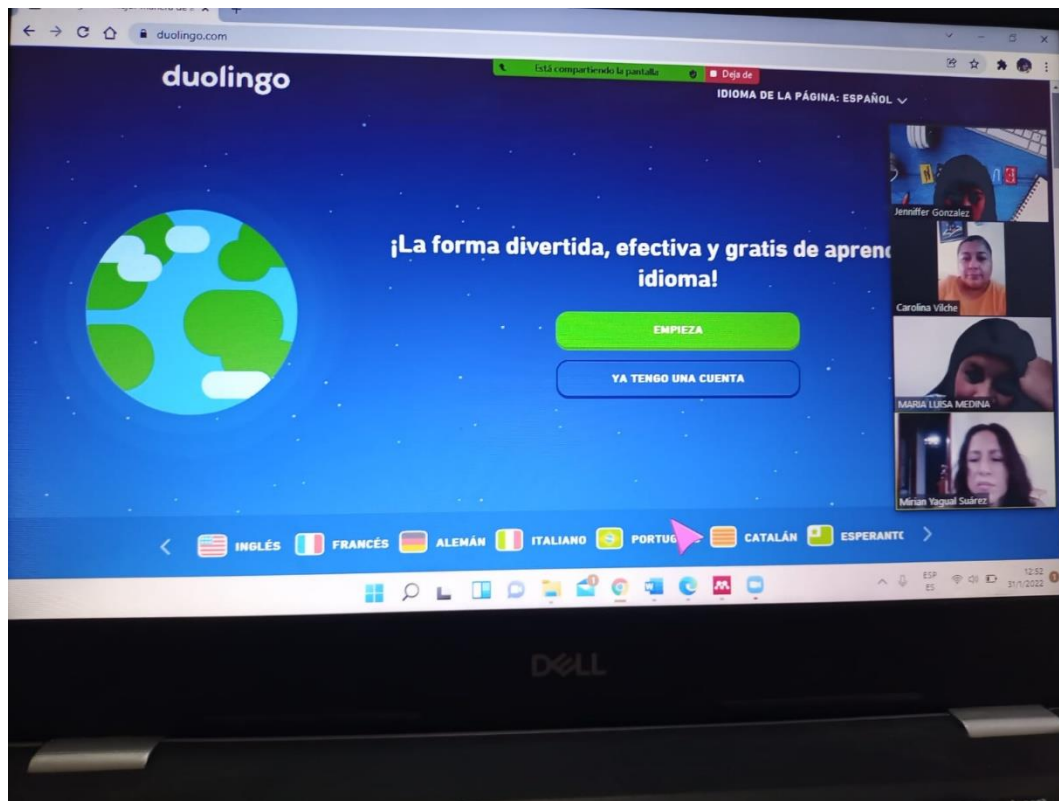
duolingo.com

duolingo

Está compartiendo la pantalla

Deja de

IDIOMA DE LA PÁGINA: ESPAÑOL

¡La forma divertida, efectiva y gratis de aprend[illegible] idioma!

EMPIEZA

YA TENGO UNA CUENTA

Jenniffer Gonzalez

Carolina Vilche

MARIA LUISA MEDINA

Mirian Yagual Suárez

INGLÉS FRANCÉS ALEMÁN ITALIANO PORTUG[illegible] CATALÁN ESPERANT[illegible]

ESP ES

12:52 31/1/2022

DELL